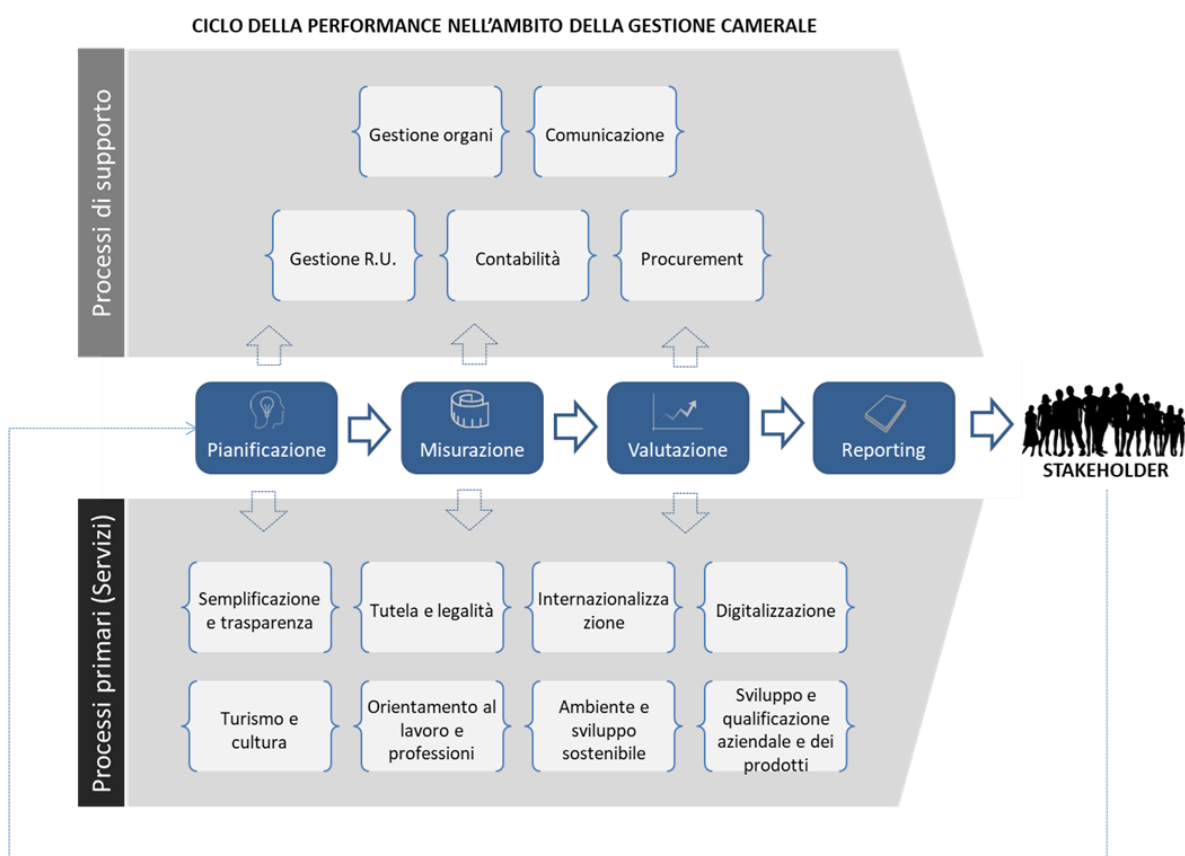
CICLO DELLA PERFORMANCE NELL'AMBITO DELLA GESTIONE CAMERALE

Processi di supporto

Gestione organi

Comunicazione

Gestione R.U.

Contabilità

Procurement

Pianificazione

Misurazione

Valutazione

Reporting

STAKEHOLDER

Processi primari (Servizi)

Semplificazione e trasparenza

Tutela e legalità

Internazionalizzazione

Digitalizzazione

Turismo e cultura

Orientamento al lavoro e professioni

Ambiente e sviluppo sostenibile

Sviluppo e qualificazione aziendale e dei prodotti